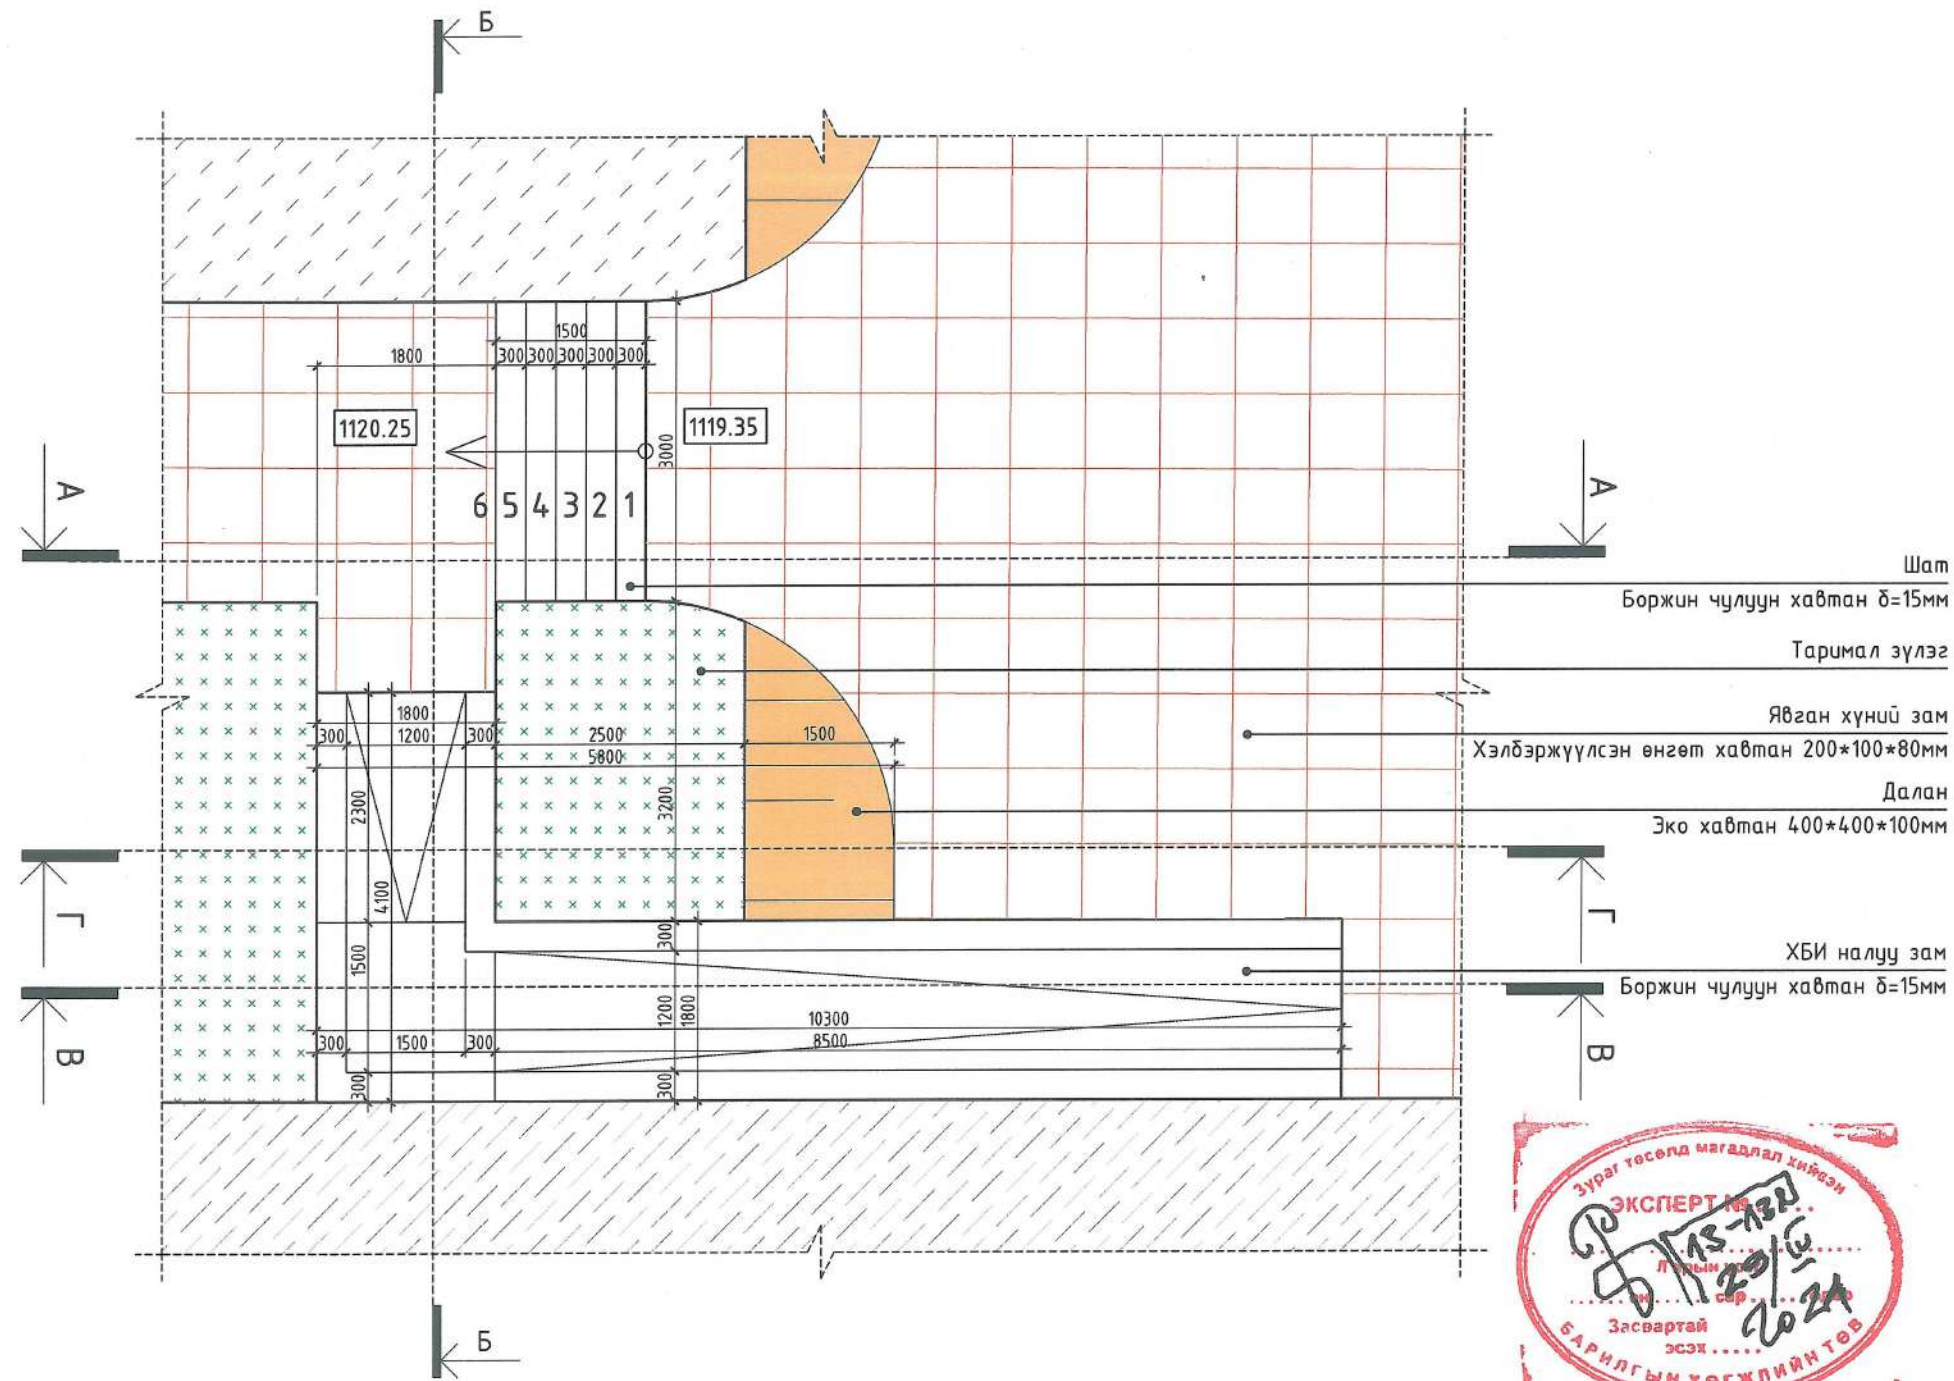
Б

1500
300 300 300 300 300
1800
1120.25
1119.35
3000
6 5 4 3 2 1
А
А

Шат
Боржин чулуун хавтан δ=15мм

Тарималзүлэг

Явган хүний зам
Хэлбэржүүлсэн өнгөт хавтан 200*100*80мм

Далан
Эко хавтан 400*400*100мм

ХБИ налуу зам
Боржин чулуун хавтан δ=15мм

1800
1200
300
300
2500
5800
1500
2300
3200
4100
1500
300
1200
1800
10300
8500
300
1500
300
300
300

Г
Г
В
В
Б

Зураг төсөлд магадлал хийсэн
ЭКСПЕРТ №
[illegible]
Засвартай эсэх
БАРИЛГЫН ХӨГЖЛИЙН ТӨВ
13-13?
23/ш
2021